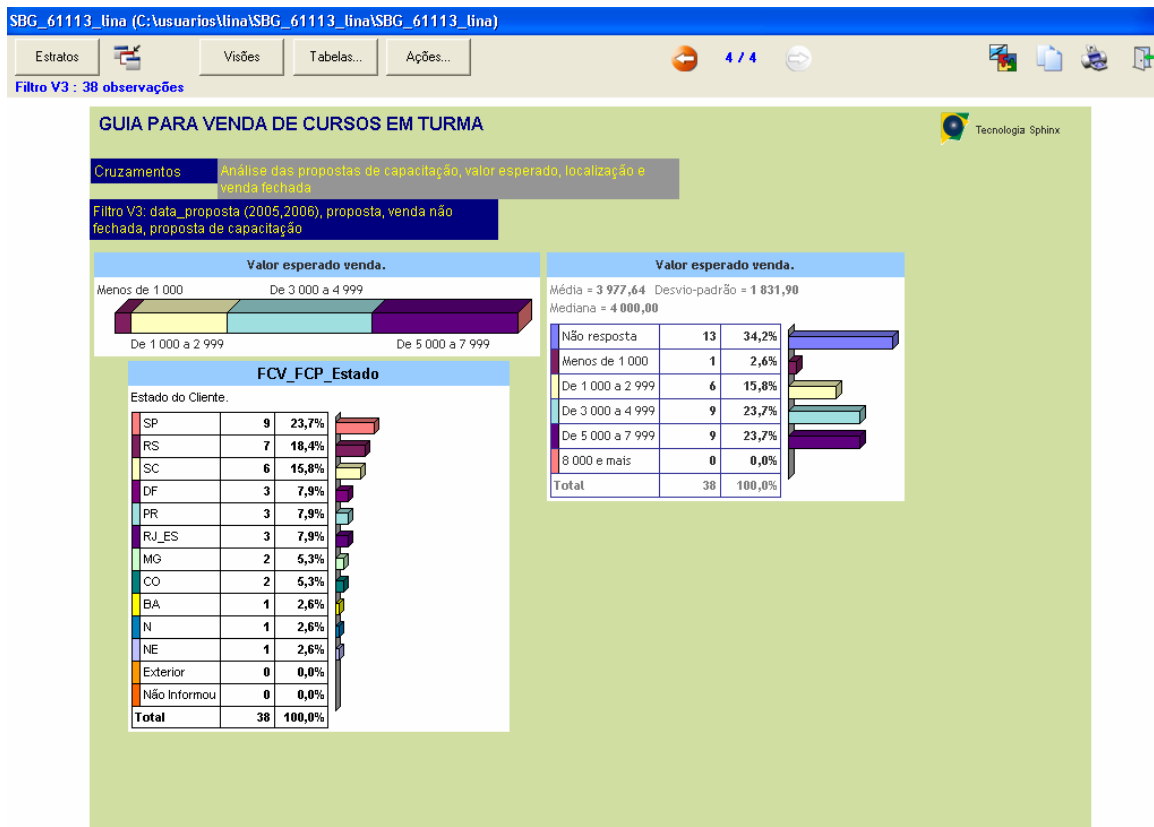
SBG_61113_lina (C:\usuarios\lina\SBG_61113_lina\SBG_61113_lina)

Estratos

Visões

Tabelas...

Ações...

4 / 4

Filtro V3 : 38 observações

GUIA PARA VENDA DE CURSOS EM TURMA

Tecnologia Sphinx

Cruzamentos

Análise das propostas de capacitação, valor esperado, localização e venda fechada

Filtro V3: data_proposta (2005,2006), proposta, venda não fechada, proposta de capacitação

Valor esperado venda.

Menos de 1 000

De 3 000 a 4 999

De 1 000 a 2 999

De 5 000 a 7 999

Valor esperado venda.

Média = 3 977,64 Desvio-padrão = 1 831,90
Mediana = 4 000,00

| | | |
|---|---|---|
| Não resposta | 13 | 34,2% |
| Menos de 1 000 | 1 | 2,6% |
| De 1 000 a 2 999 | 6 | 15,8% |
| De 3 000 a 4 999 | 9 | 23,7% |
| De 5 000 a 7 999 | 9 | 23,7% |
| 8 000 e mais | 0 | 0,0% |
| Total | 38 | 100,0% |

FCV_FCP_Estado

Estado do Cliente.

| | | |
|---|---|---|
| SP | 9 | 23,7% |
| RS | 7 | 18,4% |
| SC | 6 | 15,8% |
| DF | 3 | 7,9% |
| PR | 3 | 7,9% |
| RJ_ES | 3 | 7,9% |
| MG | 2 | 5,3% |
| CO | 2 | 5,3% |
| BA | 1 | 2,6% |
| N | 1 | 2,6% |
| NE | 1 | 2,6% |
| Exterior | 0 | 0,0% |
| Não Informou | 0 | 0,0% |
| Total | 38 | 100,0% |